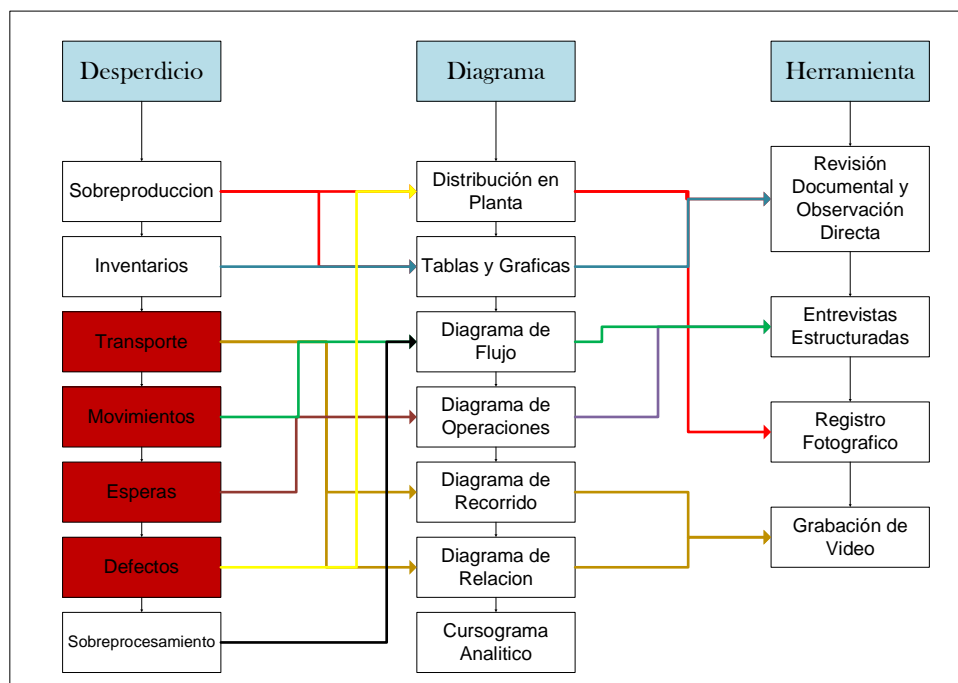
Desperdicio

Diagrama

Herramienta

Sobreproduccion

Inventarios

Transporte

Movimientos

Esperas

Defectos

Sobreprocesamiento

Distribución en Planta

Tablas y Graficas

Diagrama de Flujo

Diagrama de Operaciones

Diagrama de Recorrido

Diagrama de Relacion

Cursograma Analitico

Revisión Documental y Observación Directa

Entrevistas Estructuradas

Registro Fotografico

Grabación de Video